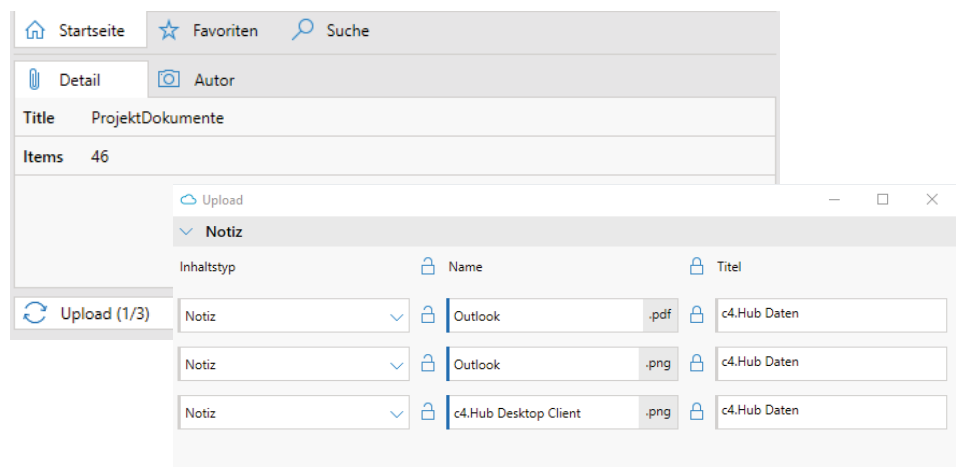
Startseite Favoriten Suche

Detail Autor

Title ProjektDokumente

Items 46

Upload (1/3)

Upload

Notiz

Inhaltstyp Name Titel

Notiz Outlook .pdf c4.Hub Daten

Notiz Outlook .png c4.Hub Daten

Notiz c4.Hub Desktop Client .png c4.Hub Daten